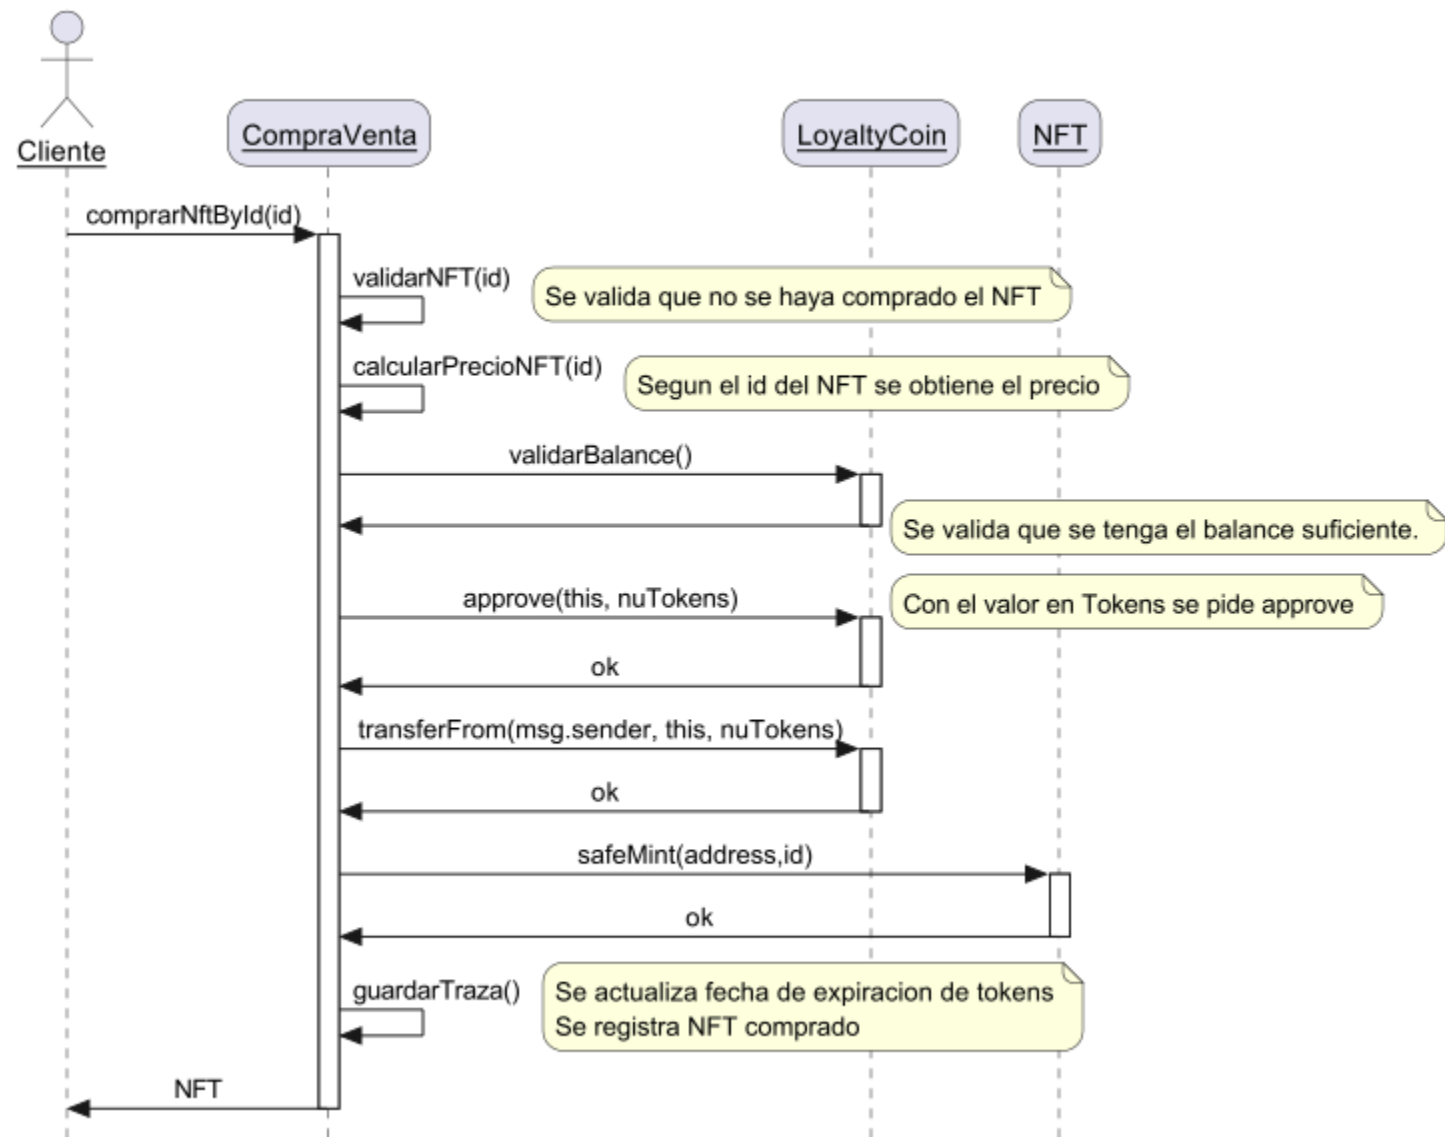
Cliente

CompraVenta

LoyaltyCoin

NFT

comprarNftById(id)

validarNFT(id)

Se valida que no se haya comprado el NFT

calcularPrecioNFT(id)

Segun el id del NFT se obtiene el precio

validarBalance()

Se valida que se tenga el balance suficiente.

approve(this, nuTokens)

Con el valor en Tokens se pide approve

ok

transferFrom(msg.sender, this, nuTokens)

ok

safeMint(address,id)

ok

guardarTraza()

Se actualiza fecha de expiracion de tokens
Se registra NFT comprado

NFT